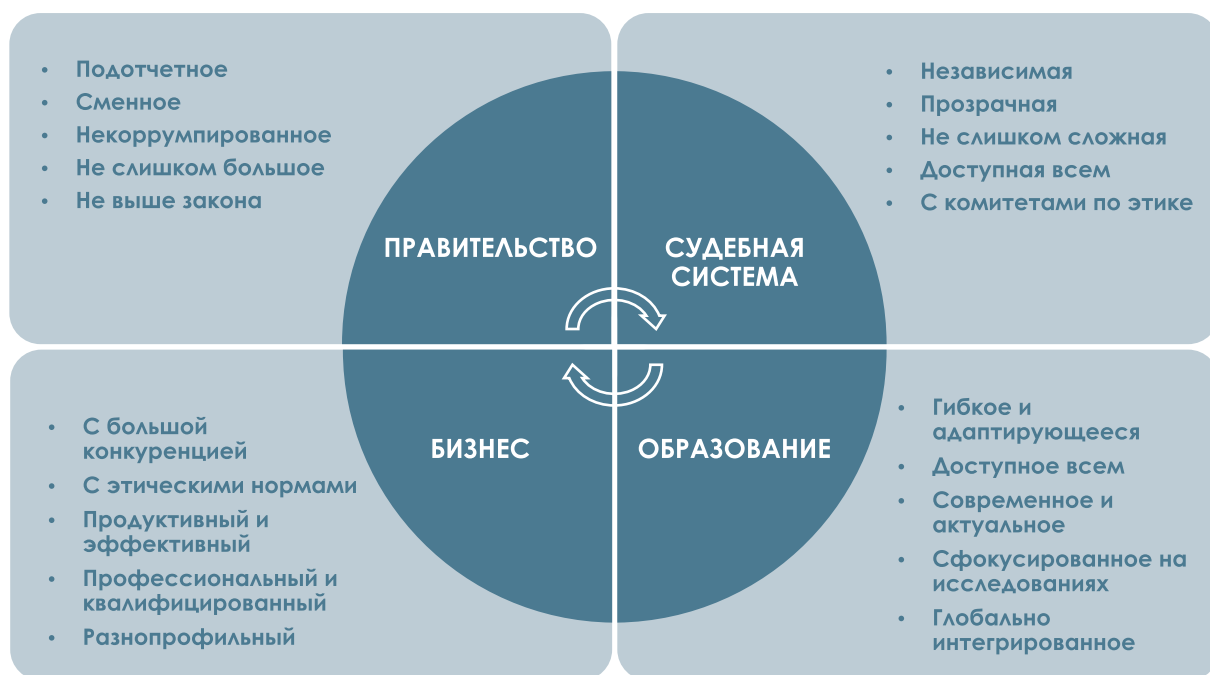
- Подотчетное
- Сменное
- Некоррумпированное
- Не слишком большое
- Не выше закона

- Независимая
- Прозрачная
- Не слишком сложная
- Доступная всем
- С комитетами по этике

ПРАВИТЕЛЬСТВО

СУДЕБНАЯ СИСТЕМА

БИЗНЕС

ОБРАЗОВАНИЕ

- С большой конкуренцией
- С этическими нормами
- Продуктивный и эффективный
- Профессиональный и квалифицированный
- Разнопрофильный

- Гибкое и адаптирующееся
- Доступное всем
- Современное и актуальное
- Сфокусированное на исследованиях
- Глобально интегрированное